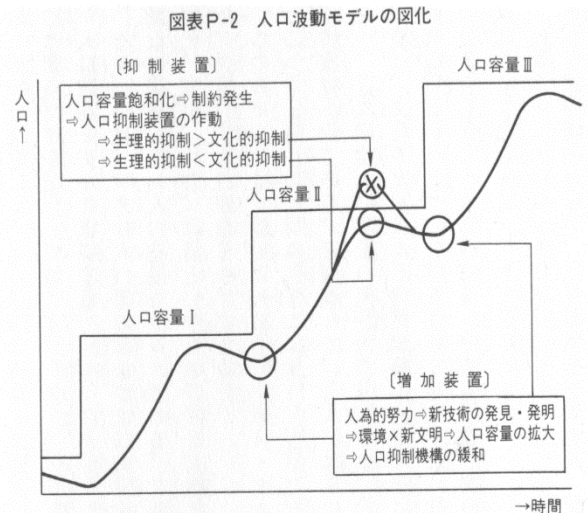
図表P-2　人口波動モデルの図化

〔抑制装置〕

人口容量飽和化⇨制約発生
⇨人口抑制装置の作動
⇨生理的抑制＞文化的抑制
⇨生理的抑制＜文化的抑制

人口↑

人口容量Ⅲ

人口容量Ⅱ

人口容量Ⅰ

〔増加装置〕

人為的努力⇨新技術の発見・発明
⇨環境×新文明⇨人口容量の拡大
⇨人口抑制機構の緩和

→時間